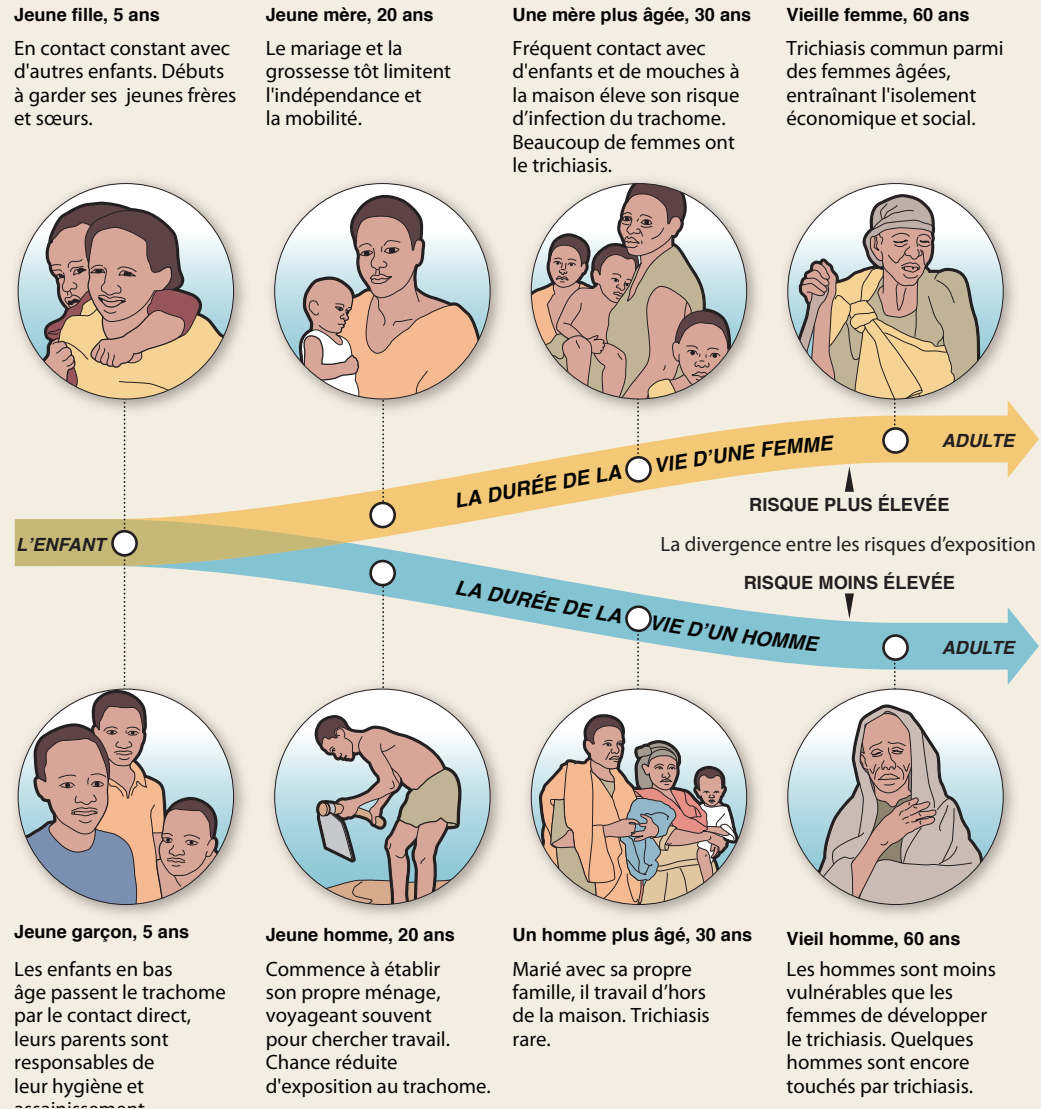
**Jeune fille, 5 ans**

En contact constant avec d'autres enfants. Débuts à garder ses jeunes frères et sœurs.

**Jeune mère, 20 ans**

Le mariage et la grossesse tôt limitent l'indépendance et la mobilité.

**Une mère plus âgée, 30 ans**

Fréquent contact avec d'enfants et de mouches à la maison éleve son risque d'infection du trachome. Beaucoup de femmes ont le trichiasis.

**Vieille femme, 60 ans**

Trichiasis commun parmi des femmes âgées, entraînant l'isolement économique et social.

LA DURÉE DE LA VIE D'UNE FEMME

ADULTE

RISQUE PLUS ÉLEVÉE

L'ENFANT

La divergence entre les risques d'exposition

RISQUE MOINS ÉLEVÉE

LA DURÉE DE LA VIE D'UN HOMME

ADULTE

**Jeune garçon, 5 ans**

Les enfants en bas âge passent le trachome par le contact direct, leurs parents sont responsables de leur hygiène et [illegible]

**Jeune homme, 20 ans**

Commence à établir son propre ménage, voyageant souvent pour chercher travail. Chance réduite d'exposition au trachome.

**Un homme plus âgé, 30 ans**

Marié avec sa propre famille, il travail d'hors de la maison. Trichiasis rare.

**Vieil homme, 60 ans**

Les hommes sont moins vulnérables que les femmes de développer le trichiasis. Quelques hommes sont encore touchés par trichiasis.